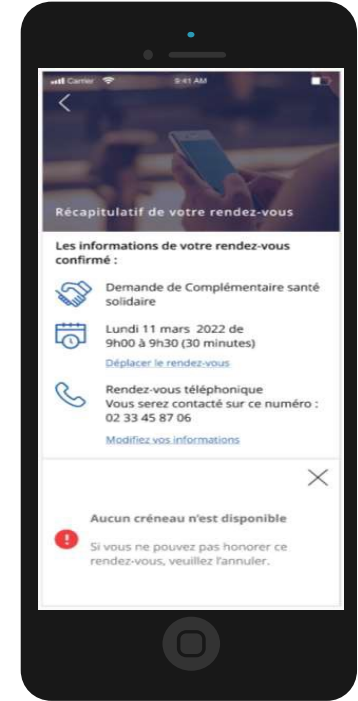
Carrier 9:41 AM

Récapitulatif de votre rendez-vous

Les informations de votre rendez-vous confirmé :

Demande de Complémentaire santé solidaire

Lundi 11 mars 2022 de 9h00 à 9h30 (30 minutes)

Déplacer le rendez-vous

Rendez-vous téléphonique
Vous serez contacté sur ce numéro : 02 33 45 87 06

Modifiez vos informations

Aucun créneau n'est disponible

Si vous ne pouvez pas honorer ce rendez-vous, veuillez l'annuler.